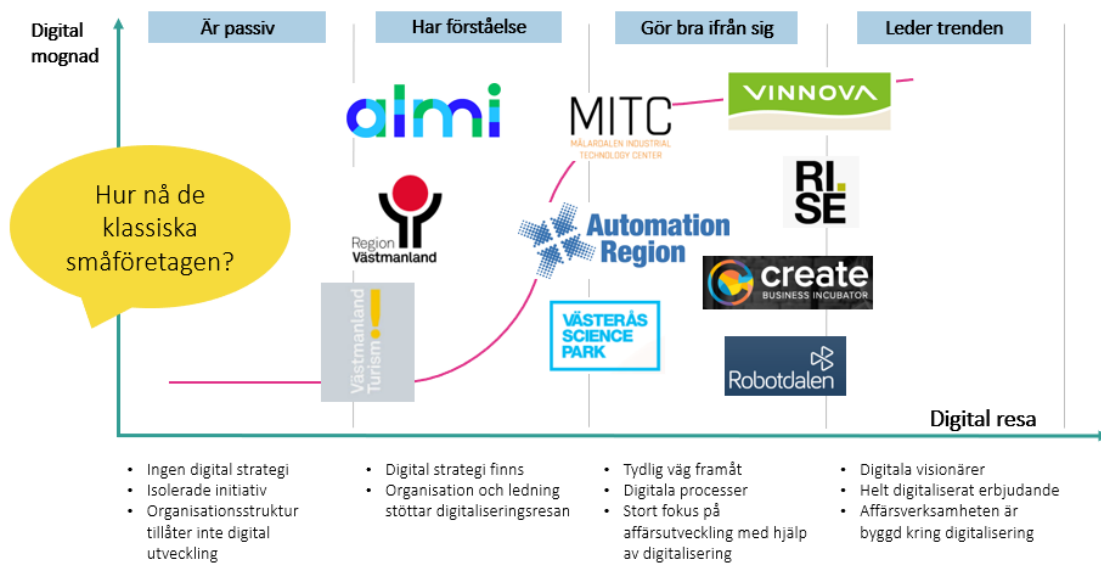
Digital mognad

Är passiv

Har förståelse

Gör bra ifrån sig

Leder trenden

Hur nå de klassiska småföretagen?

almi

Region Västmanland

Västmanland Turism

MITC
MÄLARDALEN INDUSTRIAL TECHNOLOGY CENTER

Automation Region

VÄSTERÅS SCIENCE PARK

VINNOVA

RI. SE

create
BUSINESS INCUBATOR

Robotdalen

Digital resa

- Ingen digital strategi
- Isolerade initiativ
- Organisationsstruktur tillåter inte digital utveckling

- Digital strategi finns
- Organisation och ledning stöttar digitaliseringsresan

- Tydlig väg framåt
- Digitala processer
- Stort fokus på affärsutveckling med hjälp av digitalisering

- Digitala visionärer
- Helt digitaliserat erbjudande
- Affärsverksamheten är byggd kring digitalisering